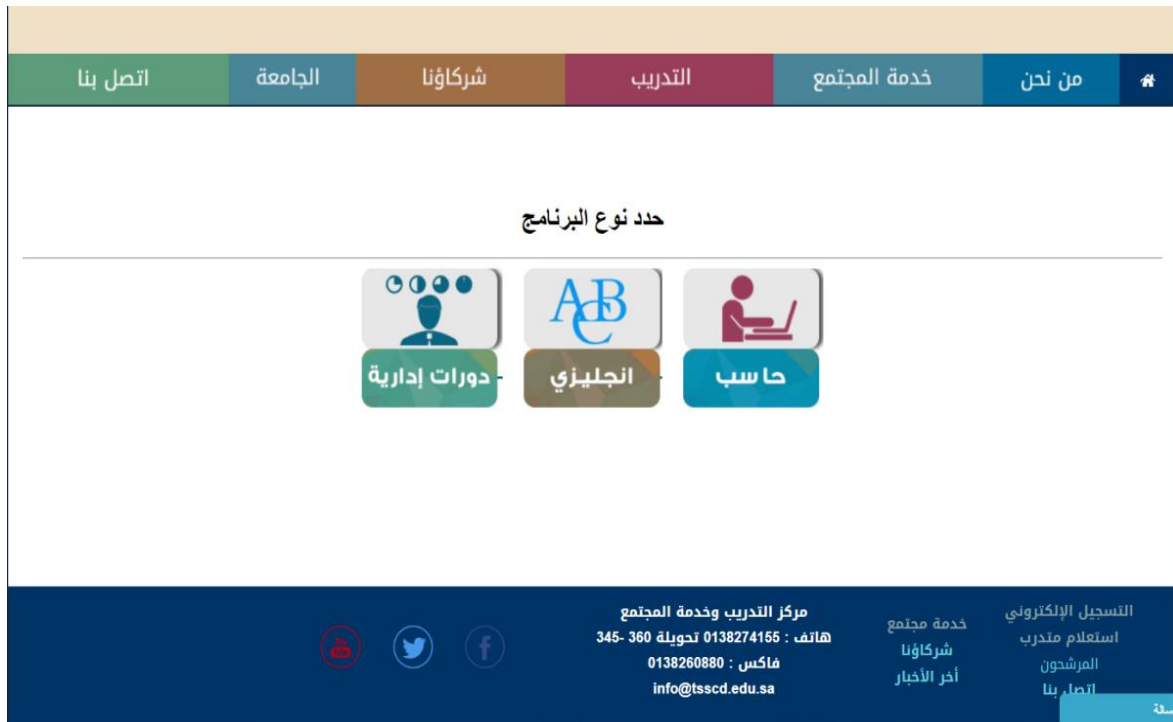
من نحن
خدمة المجتمع
التدريب
شركاؤنا
الجامعة
اتصل بنا

حدد نوع البرنامج

ABC

حاسب
انجليزي
دورات إدارية

التسجيل الإلكتروني
استعلام متدرب
المرشحون
اتصل بنا

خدمة مجتمع
شركاؤنا
أخر الأخبار

مركز التدريب وخدمة المجتمع
هاتف : 0138274155 تحويلة 360 -345
فاكس : 0138260880
info@tsscd.edu.sa

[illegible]ـسة